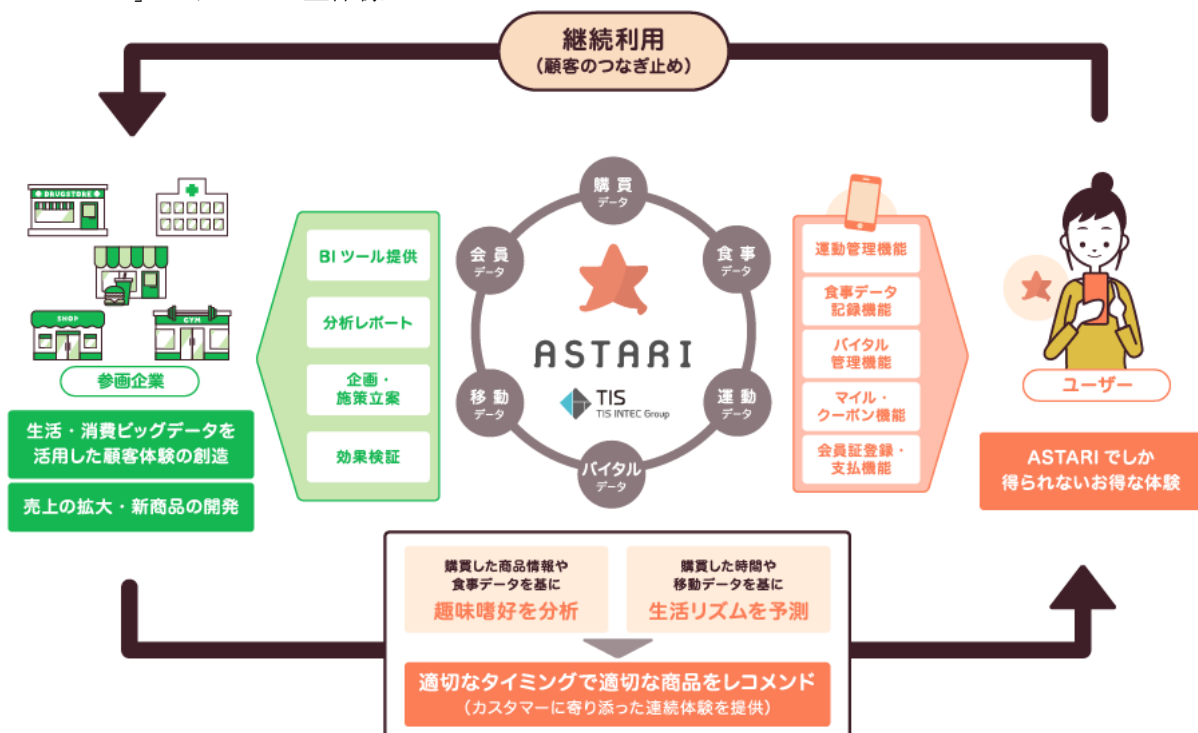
継続利用
（顧客のつなぎ止め）

DRUGSTORE
SHOP
GYM

参画企業

生活・消費ビッグデータを活用した顧客体験の創造

売上の拡大・新商品の開発

BIツール提供

分析レポート

企画・施策立案

効果検証

購買データ

食事データ

運動データ

バイタルデータ

移動データ

会員データ

ASTARI

TIS
TIS INTEC Group

運動管理機能

食事データ記録機能

バイタル管理機能

マイル・クーポン機能

会員証登録・支払機能

ユーザー

ASTARIでしか得られないお得な体験

購買した商品情報や食事データを基に
趣味嗜好を分析

購買した時間や移動データを基に
生活リズムを予測

適切なタイミングで適切な商品をレコメンド
（カスタマーに寄り添った連続体験を提供）